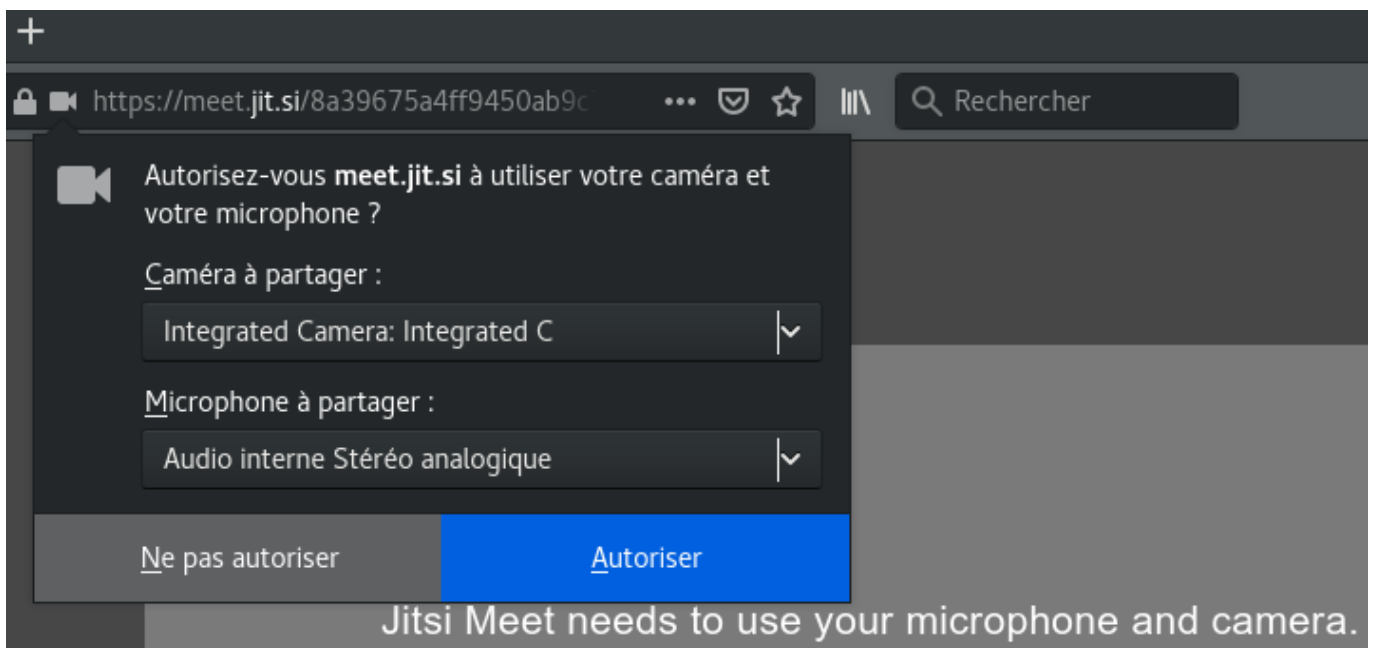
+

https://meet.jit.si/8a39675a4ff9450ab9c ••• Rechercher

Autorisez-vous **meet.jit.si** à utiliser votre caméra et votre microphone ?

Caméra à partager :

Integrated Camera: Integrated C

Microphone à partager :

Audio interne Stéréo analogique

Ne pas autoriser

Autoriser

Jitsi Meet needs to use your microphone and camera.